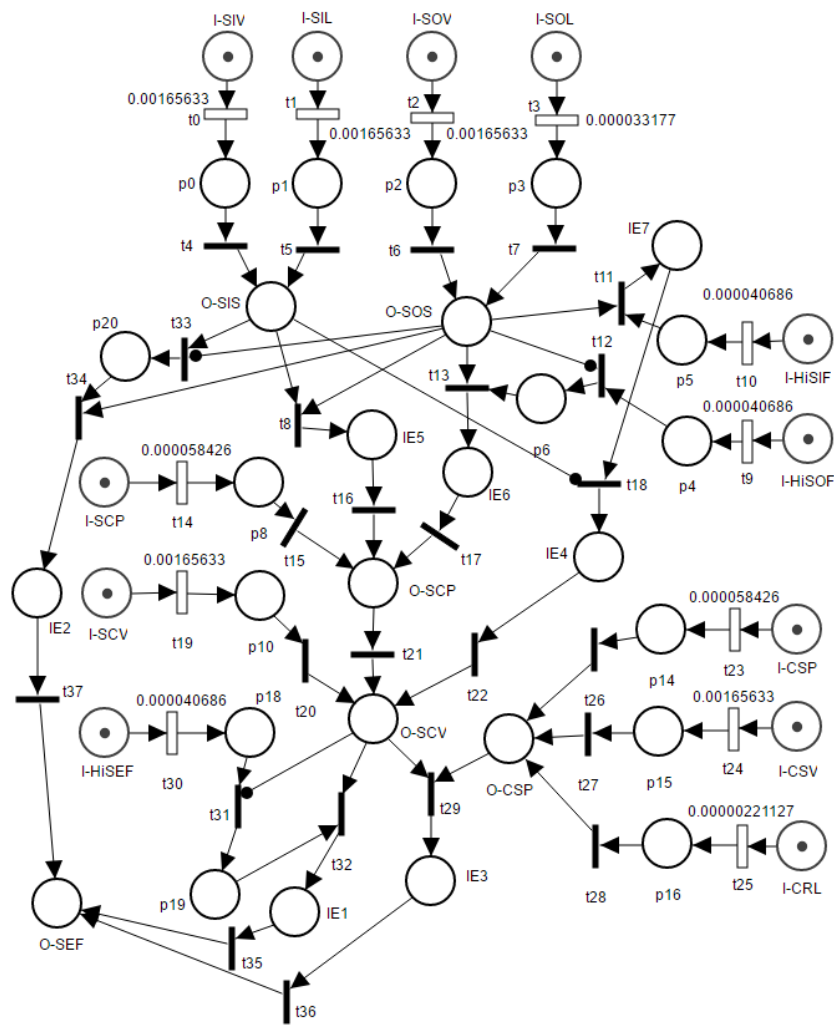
I-SIV
I-SIL
I-SOV
I-SOL
0.00165633
t0
t1
0.00165633
t2
0.00165633
t3
0.000033177
p0
p1
p2
p3
t4
t5
t6
t7
IE7
O-SIS
O-SOS
t11
0.000040686
p20
t33
t12
t34
p5
t10
I-HiSIF
t13
t8
IE5
0.000040686
0.000058426
p6
p4
t9
I-HiSOF
IE6
t18
I-SCP
t14
t16
p8
t15
t17
IE4
IE2
0.00165633
O-SCP
I-SCV
t19
p10
t21
0.000058426
t37
t22
p14
t23
I-CSP
0.000040686
p18
t20
t26
0.00165633
I-HiSEF
t30
O-SCV
O-CSP
t27
p15
t24
I-CSV
t31
t29
0.00000221127
t32
p19
IE1
IE3
t28
p16
t25
I-CRL
O-SEF
t35
t36